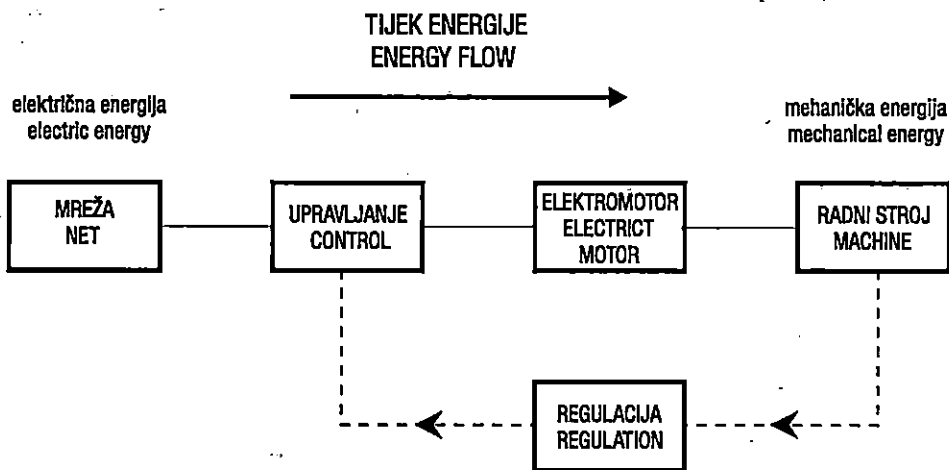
TIJEK ENERGIJE
ENERGY FLOW

električna energija
electric energy

mehanička energija
mechanical energy

MREŽA
NET

UPRAVLJANJE
CONTROL

ELEKTROMOTOR
ELECTRICT
MOTOR

RADNI STROJ
MACHINE

REGULACIJA
REGULATION